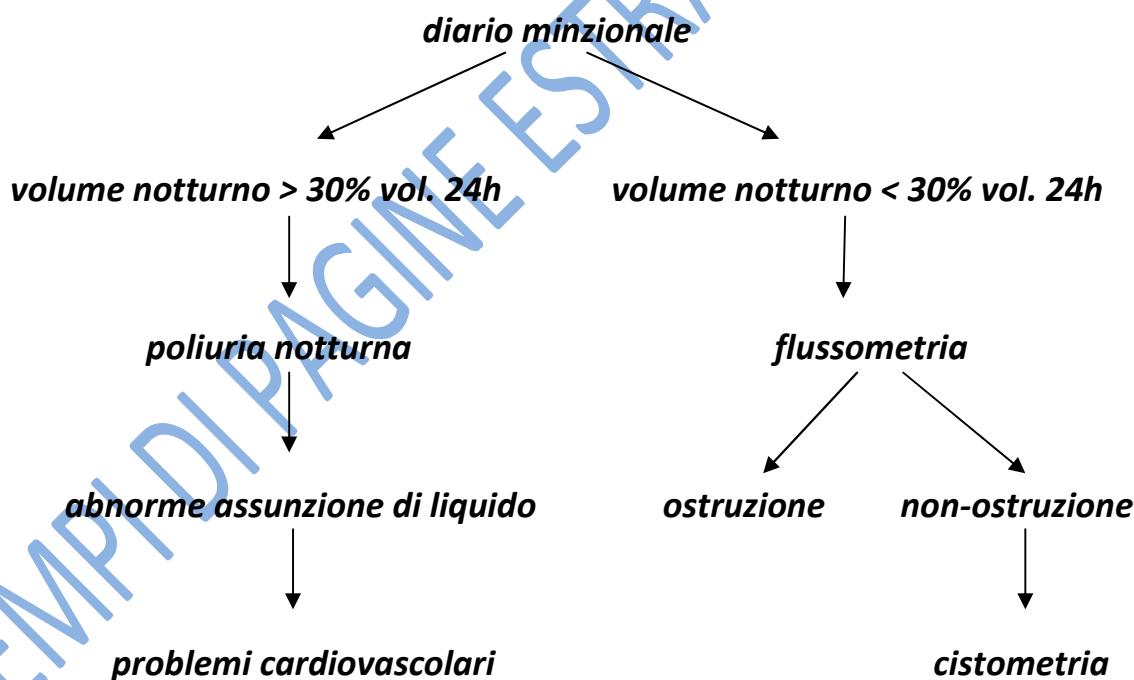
diario minzionale

volume notturno > 30% vol. 24h

volume notturno < 30% vol. 24h

poliuria notturna

flussometria

abnorme assunzione di liquido

ostruzione

non-ostruzione

problemi cardiovascolari

cistometria

EMPI DI PAGINE ESTRA